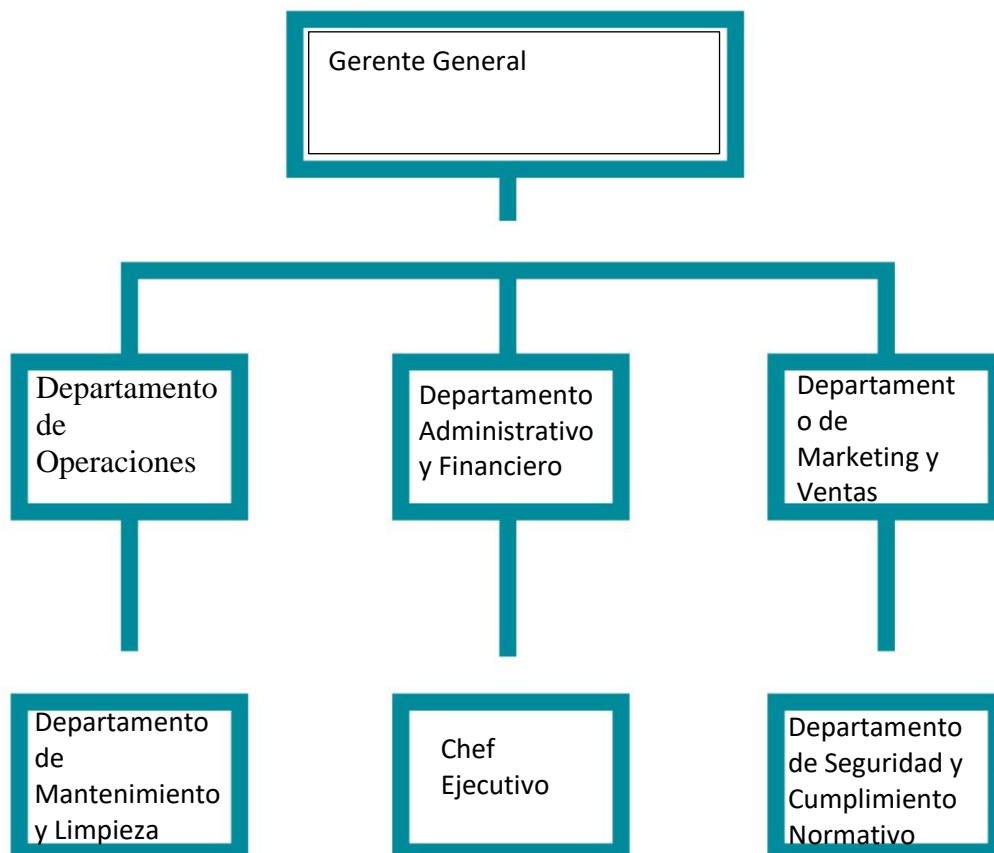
Gerente General

Departamento de Operaciones

Departamento Administrativo y Financiero

Departamento de Marketing y Ventas

Departamento de Mantenimiento y Limpieza

Chef Ejecutivo

Departamento de Seguridad y Cumplimiento Normativo